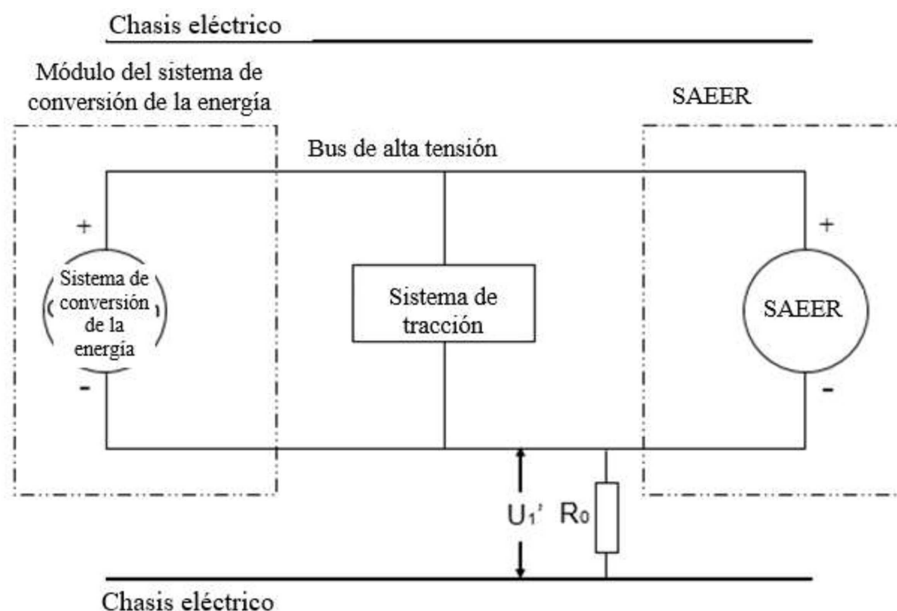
Chasis eléctrico

Módulo del sistema de conversión de la energía

SAEER

Bus de alta tensión

+

Sistema de conversión de la energía

-

Sistema de tracción

+

SAEER

-

$U_1'$ $R_0$

Chasis eléctrico